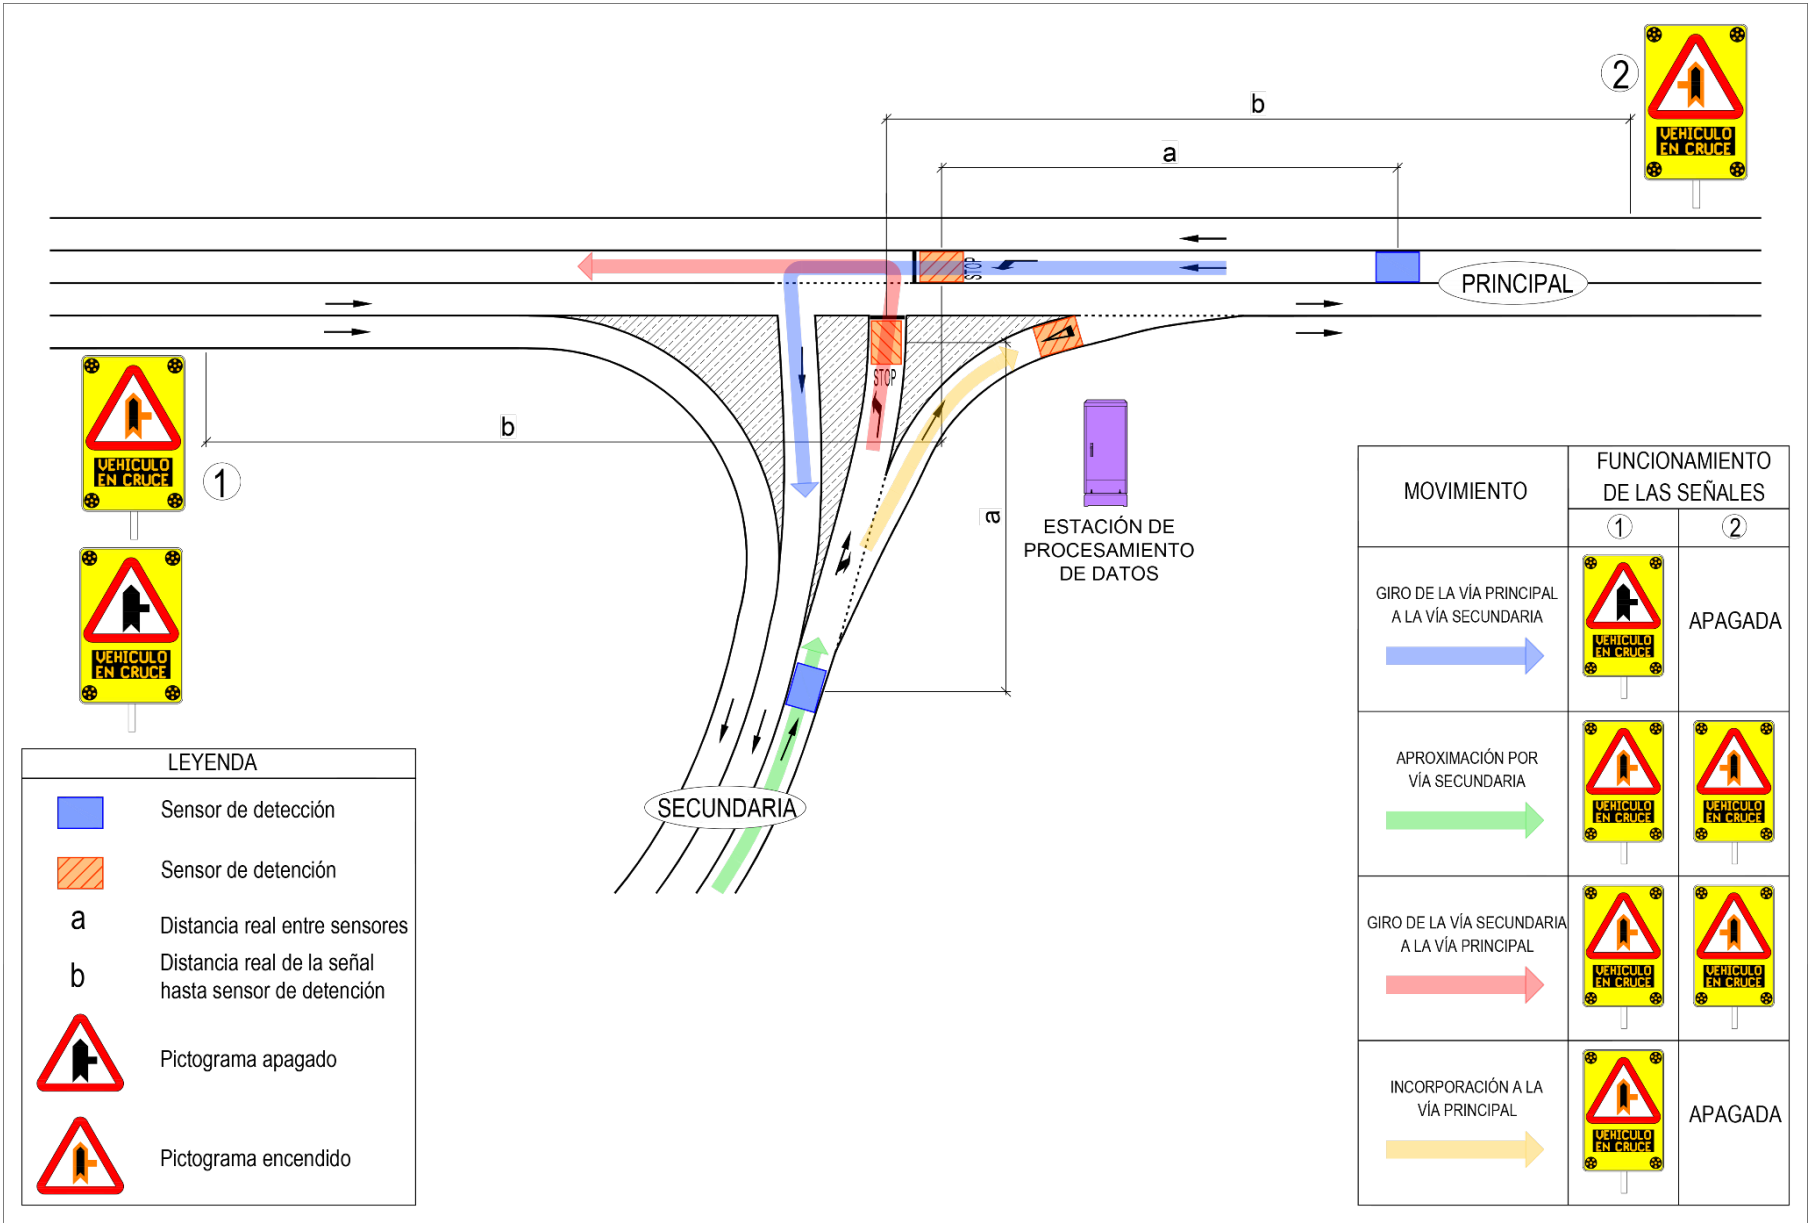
2

VEHICULO EN CRUCE

b

a

STOP

PRINCIPAL

VEHICULO EN CRUCE

1

b

STOP

a

VEHICULO EN CRUCE

ESTACIÓN DE PROCESAMIENTO DE DATOS

SECUNDARIA

| LEYENDA | |
|---|---|
| | Sensor de detección |
| | Sensor de detención |
| a | Distancia real entre sensores |
| b | Distancia real de la señal hasta sensor de detención |
| | Pictograma apagado |
| | Pictograma encendido |

| MOVIMIENTO | FUNCIONAMIENTO DE LAS SEÑALES 1 | 2 |
|---|---|---|
| GIRO DE LA VÍA PRINCIPAL A LA VÍA SECUNDARIA | VEHICULO EN CRUCE | APAGADA |
| APROXIMACIÓN POR VÍA SECUNDARIA | VEHICULO EN CRUCE | VEHICULO EN CRUCE |
| GIRO DE LA VÍA SECUNDARIA A LA VÍA PRINCIPAL | VEHICULO EN CRUCE | VEHICULO EN CRUCE |
| INCORPORACIÓN A LA VÍA PRINCIPAL | VEHICULO EN CRUCE | APAGADA |